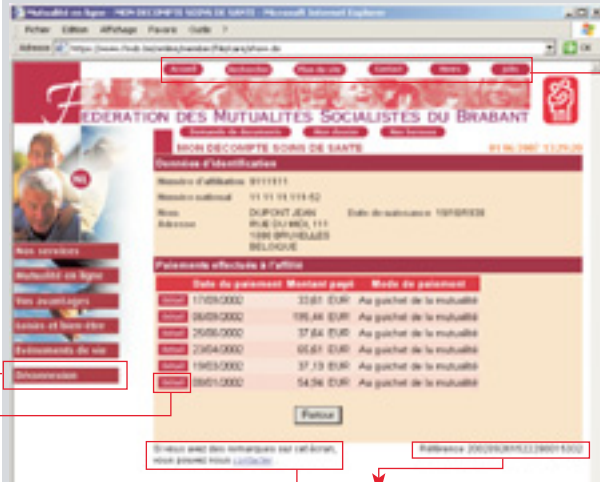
Mutualité en ligne - MON DECOMPTE SOINS DE SANTE - Microsoft Internet Explorer

Fichier Edition Affichage Favoris Outils ?

Adresse https://www.fmsb.be/online/member/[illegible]/show.do

Accueil Recherche Plan du site Contact Aide Infos

FEDERATION DES MUTUALITES SOCIALISTES DU BRABANT

Demande de documents Mon dossier Mes services

MON DECOMPTE SOINS DE SANTE 01.06.2007 13:29:28

Données d'identification

Numéro d'affiliation 0111111

Numéro national 11 11 11 111-52

Nom DUPONT JEAN Date de naissance 10/09/1938

Adresse RUE DU MIDI, 111 1000 BRUXELLES BELGIQUE

Nos services

Mutualité en ligne

Vos avantages

Loisirs et bien-être

Evénements de vie

Déconnexion

Paiements effectués à l'affilié

| | Date du paiement | Montant payé | Mode de paiement |
|---|---|---|---|
| Détail | 17/09/2002 | 33,61 EUR | Au guichet de la mutualité |
| Détail | 06/09/2002 | 105,46 EUR | Au guichet de la mutualité |
| Détail | 25/06/2002 | 37,64 EUR | Au guichet de la mutualité |
| Détail | 23/04/2002 | 60,61 EUR | Au guichet de la mutualité |
| Détail | 19/03/2002 | 37,13 EUR | Au guichet de la mutualité |
| Détail | 08/01/2002 | 54,56 EUR | Au guichet de la mutualité |

Retour

Si vous avez des remarques sur cet écran, vous pouvez nous contacter.

Référence 2002092815112260015002